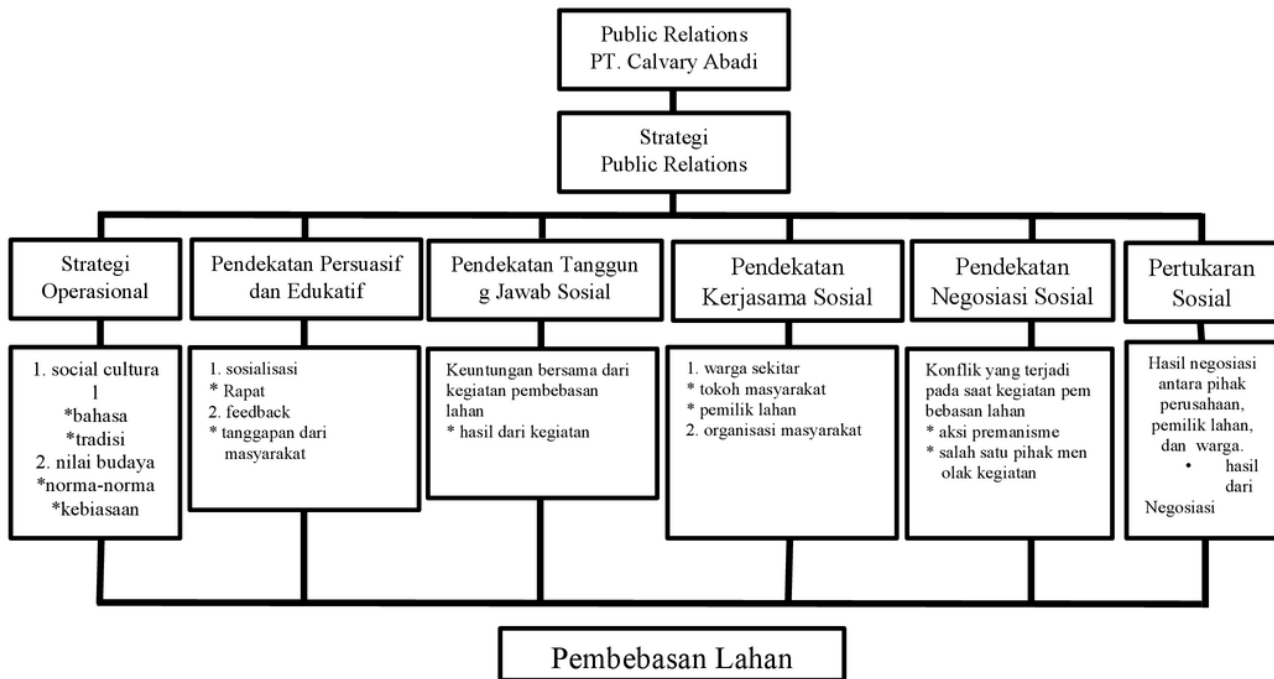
Public Relations
PT. Calvary Abadi

Strategi
Public Relations

Strategi Operasional

1. social cultura l
*bahasa
*tradisi
2. nilai budaya
*norma-norma
*kebiasaan

Pendekatan Persuasif dan Edukatif

1. sosialisasi
* Rapat
2. feedback
* tanggapan dari masyarakat

Pendekatan Tanggun g Jawab Sosial

Keuntungan bersama dari kegiatan pembebasan lahan
* hasil dari kegiatan

Pendekatan Kerjasama Sosial

1. warga sekitar
* tokoh masyarakat
* pemilik lahan
2. organisasi masyarakat

Pendekatan Negosiasi Sosial

Konflik yang terjadi pada saat kegiatan pem bebasan lahan
* aksi premanisme
* salah satu pihak men olak kegiatan

Pertukaran Sosial

Hasil negosiasi antara pihak perusahaan, pemilik lahan, dan warga.
• hasil dari Negosiasi

Pembebasan Lahan